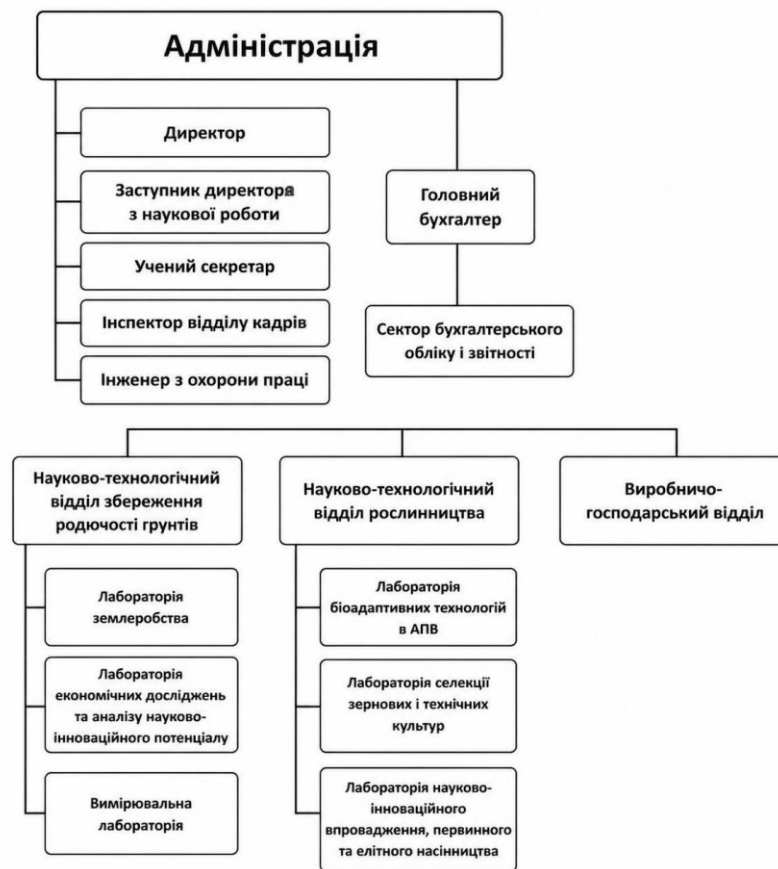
Адміністрація

Директор

Заступник директора з наукової роботи

Учений секретар

Інспектор відділу кадрів

Інженер з охорони праці

Головний бухгалтер

Сектор бухгалтерського обліку і звітності

Науково-технологічний відділ збереження родючості грунтів

Лабораторія землеробства

Лабораторія економічних досліджень та аналізу науково-інноваційного потенціалу

Вимірювальна лабораторія

Науково-технологічний відділ рослинництва

Лабораторія біоадаптивних технологій в АПВ

Лабораторія селекції зернових і технічних культур

Лабораторія науково-інноваційного впровадження, первинного та елітного насінництва

Виробничо-господарський відділ